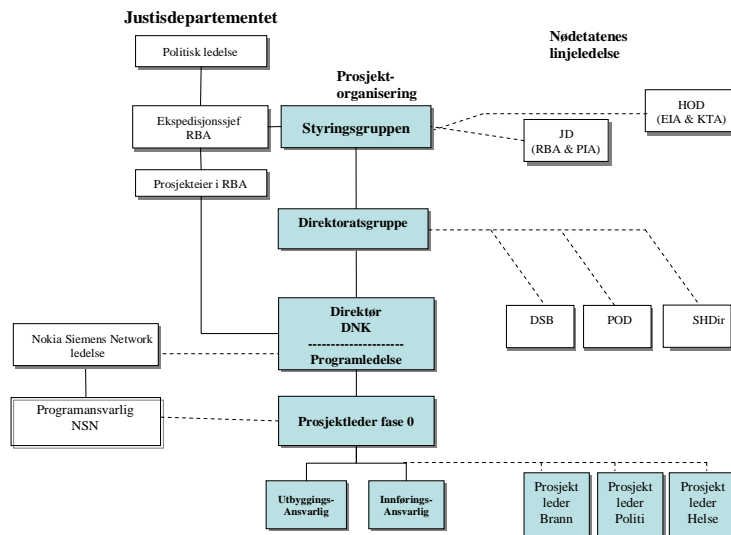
Justisdepartementet

Nødetatenes linjeledelse

Politisk ledelse

Prosjekt-organisering

Ekspedisjonssjef RBA

Styringsgruppen

HOD (EIA & KTA)

JD (RBA & PIA)

Prosjekteier i RBA

Direktoratsgruppe

Direktør DNK
--------------------
Programledelse

DSB

POD

SHDir

Nokia Siemens Network ledelse

Programansvarlig NSN

Prosjektleder fase 0

Utbyggings-Ansvarlig

Innførings-Ansvarlig

Prosjekt leder Brann

Prosjekt leder Politi

Prosjekt leder Helse